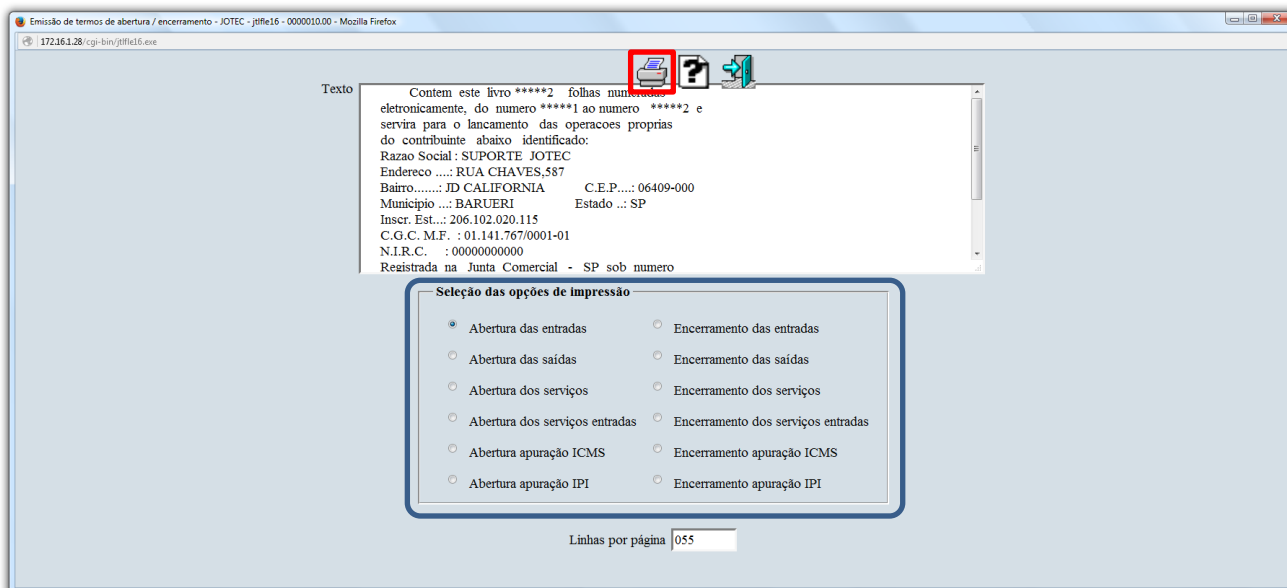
Emissão de termos de abertura / encerramento - JOTEC - jtlfle16 - 0000010.00 - Mozilla Firefox

172.16.1.28/cgi-bin/jtlfle16.exe

Texto

Contem este livro *****2 folhas numeradas eletronicamente, do numero *****1 ao numero *****2 e servira para o lancamento das operacoes proprias do contribuinte abaixo identificado:
Razao Social : SUPORTE JOTEC
Endereco ....: RUA CHAVES,587
Bairro.......: JD CALIFORNIA C.E.P....: 06409-000
Municipio ...: BARUERI Estado ..: SP
Inscr. Est...: 206.102.020.115
C.G.C. M.F. : 01.141.767/0001-01
N.I.R.C. : 00000000000
Registrada na Junta Comercial - SP sob numero

Seleção das opções de impressão

Abertura das entradas
Encerramento das entradas
Abertura das saídas
Encerramento das saídas
Abertura dos serviços
Encerramento dos serviços
Abertura dos serviços entradas
Encerramento dos serviços entradas
Abertura apuração ICMS
Encerramento apuração ICMS
Abertura apuração IPI
Encerramento apuração IPI

Linhas por página 055